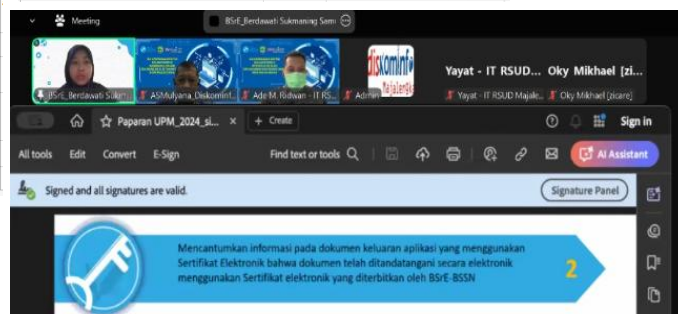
Meeting

BSrE_Berdawati Sukmaning Sam

BSrE_Berdawati Sukm...

ASMulyana_Diskominf...

Ade M. Ridwan - IT RS...

Admin

diskominfo Majalengka

Yayat - IT RSUD... Oky Mikhael [zi...

Yayat - IT RSUD Majale...

Oky Mikhael [zicare]

Paparan UPM_2024_si...

+ Create

Sign in

All tools Edit Convert E-Sign

Find text or tools

AI Assistant

Signed and all signatures are valid.

Signature Panel

Mencantumkan informasi pada dokumen keluaran aplikasi yang menggunakan Sertifikat Elektronik bahwa dokumen telah ditandatangani secara elektronik menggunakan Sertifikat elektronik yang diterbitkan oleh BSrE-BSSN

2